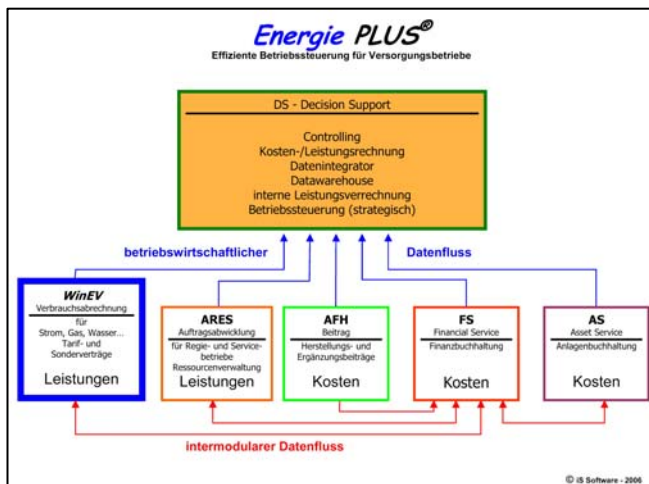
Energie PLUS®
Effiziente Betriebssteuerung für Versorgungbetriebe

DS - Decision Support

Controlling
Kosten-/Leistungsrechnung
Datenintegrator
Datawarehouse
interne Leistungsverrechnung
Betriebssteuerung (strategisch)

betriebswirtschaftlicher

Datenfluss

WinEV
Verbrauchsabrechnung
für
Strom, Gas, Wasser...
Tarif- und
Sonderverträge

Leistungen

ARES
Auftragsabwicklung
für Regie- und Servicebetriebe
Ressourcenverwaltung
Leistungen

AFH
Beitrag
Herstellungs- und
Ergänzungsbeiträge
Kosten

FS
Financial Service
Finanzbuchhaltung

Kosten

AS
Asset Service
Anlagenbuchhaltung

Kosten

intermodularer Datenfluss

© iS Software - 2006